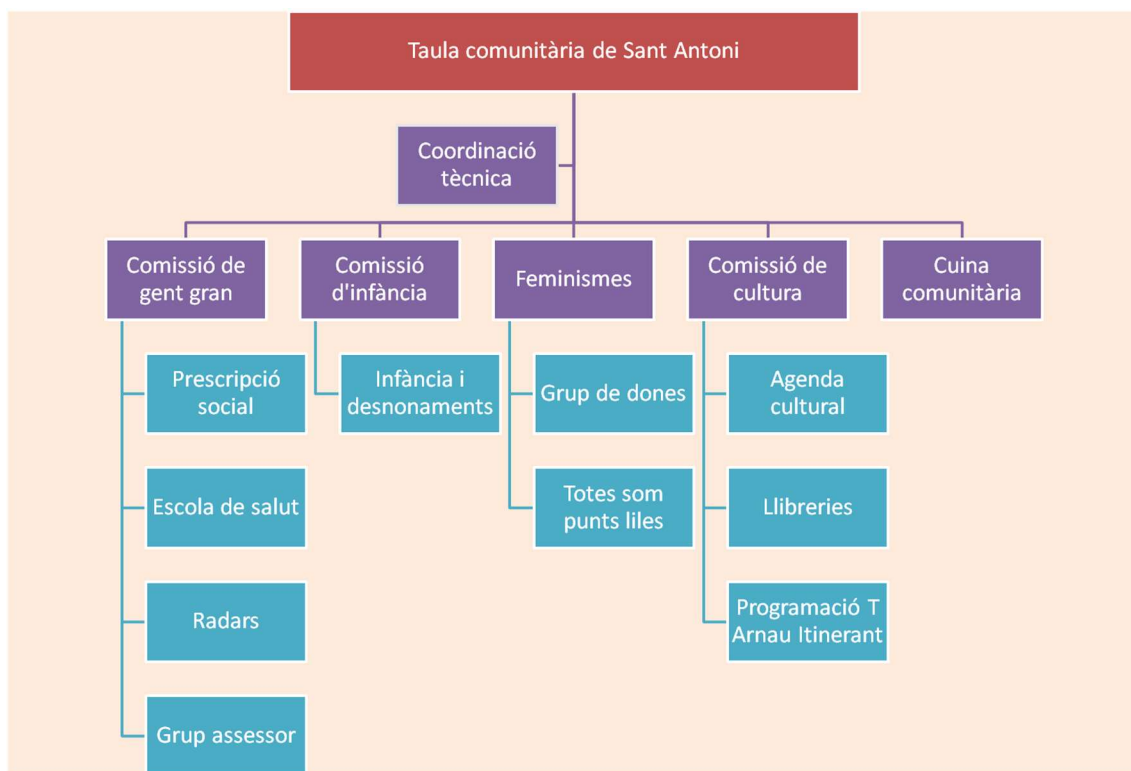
Taula comunitària de Sant Antoni

Coordinació tècnica

Comissió de gent gran

Prescripció social

Escola de salut

Radars

Grup assessor

Comissió d'infància

Infància i desnonaments

Feminismes

Grup de dones

Totes som punts liles

Comissió de cultura

Agenda cultural

Llibreries

Programació T Arnau Itinerant

Cuina comunitària